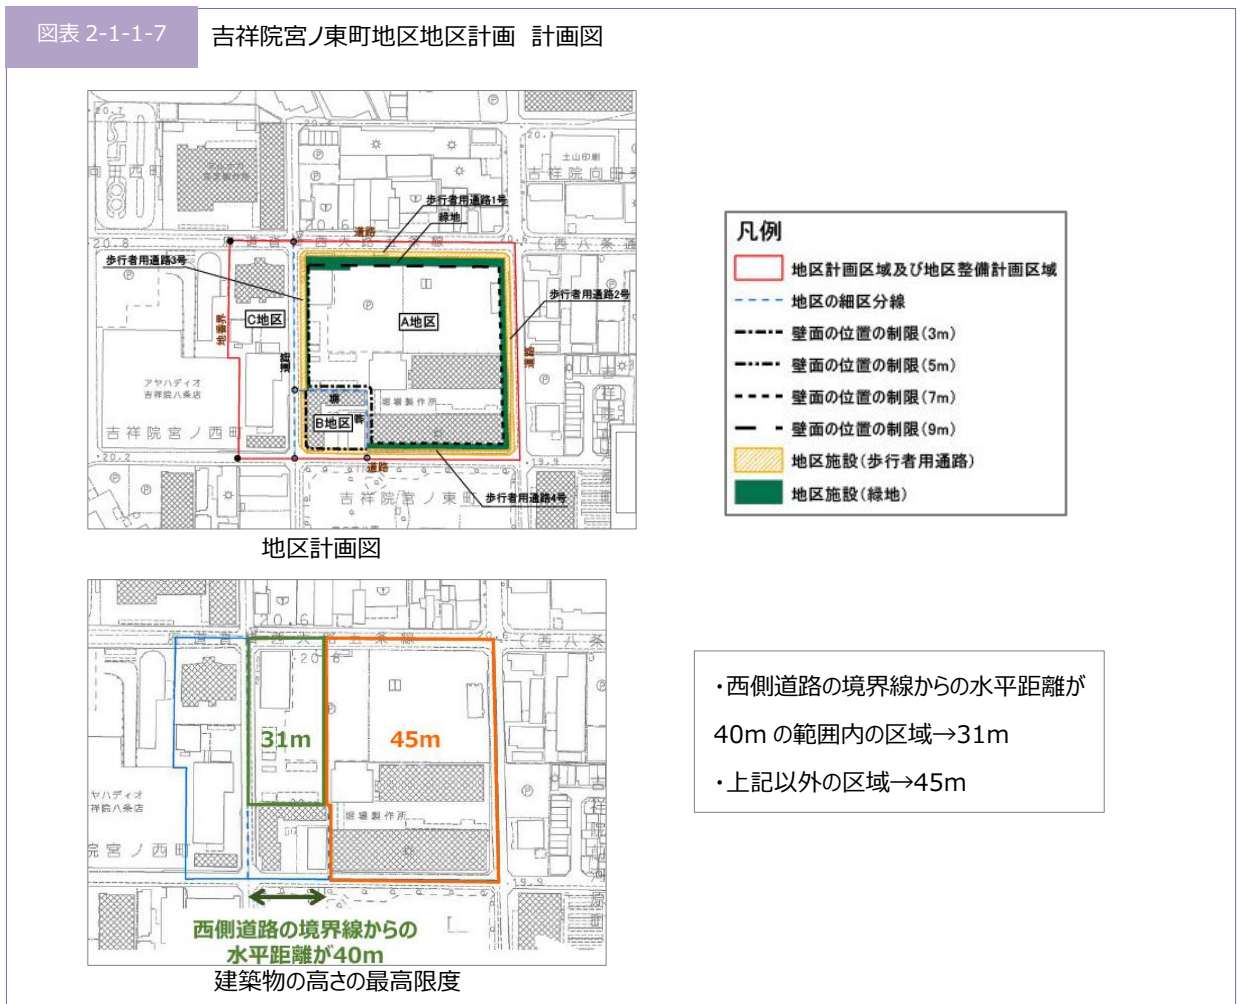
図表 2-1-1-7　吉祥院宮ノ東町地区地区計画　計画図

歩行者用通路1号
緑地
道路
歩行者用通路3号
歩行者用通路2号
C地区
A地区
B地区
緑地
道路
歩行者用通路4号
アヤハディオ 吉祥院八条店
吉祥院宮ノ西町
吉祥院宮ノ東町
吉祥院向田町
土山印刷
西大路通
西八条通
堀場製作所
20.8
20.2
19.9

地区計画図

凡例
地区計画区域及び地区整備計画区域
地区の細区分線
壁面の位置の制限（3m）
壁面の位置の制限（5m）
壁面の位置の制限（7m）
壁面の位置の制限（9m）
地区施設（歩行者用通路）
地区施設（緑地）

31m
45m
アヤハディオ 吉祥院八条店
院宮ノ西町
堀場製作所
西側道路の境界線からの水平距離が40m

建築物の高さの最高限度

・西側道路の境界線からの水平距離が40m の範囲内の区域→31m
・上記以外の区域→45m